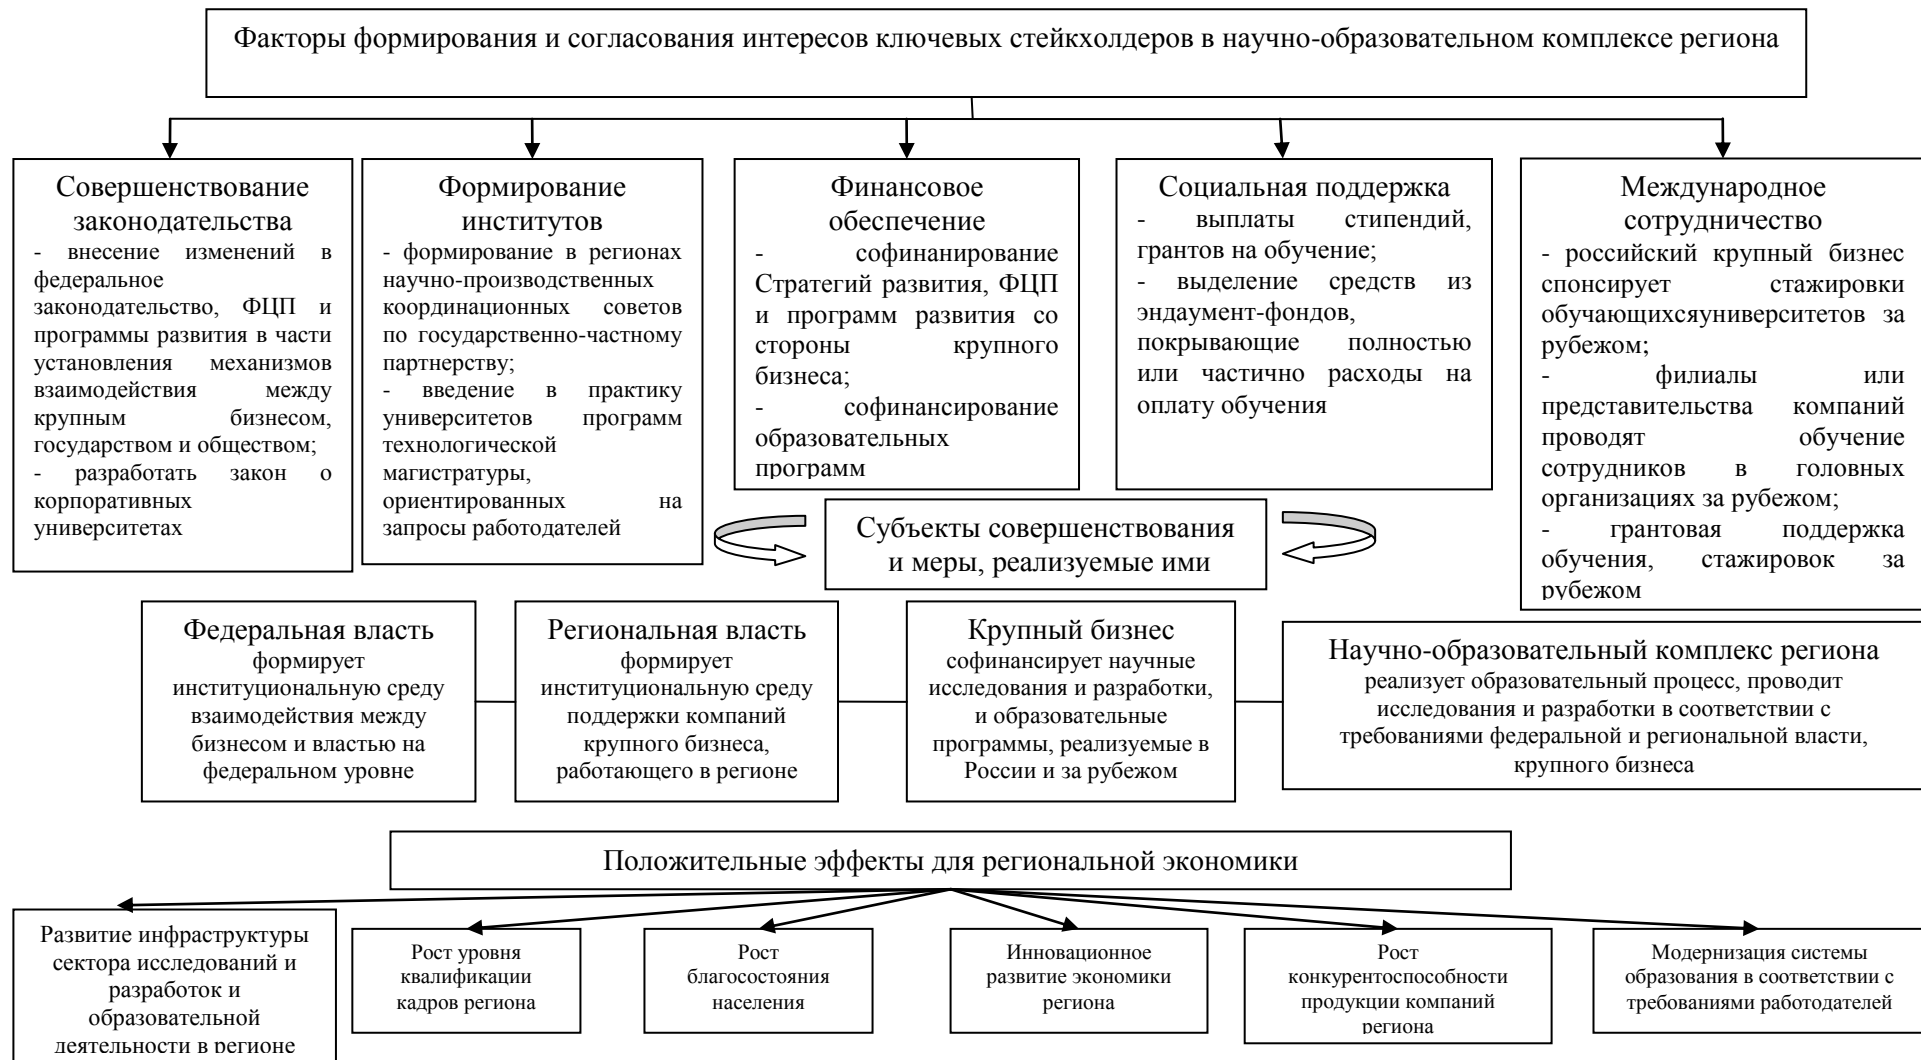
Факторы формирования и согласования интересов ключевых стейкхолдеров в научно-образовательном комплексе региона

Совершенствование законодательства
- внесение изменений в федеральное законодательство, ФЦП и программы развития в части установления механизмов взаимодействия между крупным бизнесом, государством и обществом;
- разработать закон о корпоративных университетах

Формирование институтов
- формирование в регионах научно-производственных координационных советов по государственно-частному партнерству;
- введение в практику университетов программ технологической магистратуры, ориентированных на запросы работодателей

Финансовое обеспечение
- софинанирование Стратегий развития, ФЦП и программ развития со стороны крупного бизнеса;
- софинансирование образовательных программ

Социальная поддержка
- выплаты стипендий, грантов на обучение;
- выделение средств из эндаумент-фондов, покрывающие полностью или частично расходы на оплату обучения

Международное сотрудничество
- российский крупный бизнес спонсирует стажировки обучающихсяуниверситетов за рубежом;
- филиалы или представительства компаний проводят обучение сотрудников в головных организациях за рубежом;
- грантовая поддержка обучения, стажировок за рубежом

Субъекты совершенствования и меры, реализуемые ими

Федеральная власть
формирует институциональную среду взаимодействия между бизнесом и властью на федеральном уровне

Региональная власть
формирует институциональную среду поддержки компаний крупного бизнеса, работающего в регионе

Крупный бизнес
софинансирует научные исследования и разработки, и образовательные программы, реализуемые в России и за рубежом

Научно-образовательный комплекс региона
реализует образовательный процесс, проводит исследования и разработки в соответствии с требованиями федеральной и региональной власти, крупного бизнеса

Положительные эффекты для региональной экономики

Развитие инфраструктуры сектора исследований и разработок и образовательной деятельности в регионе

Рост уровня квалификации кадров региона

Рост благосостояния населения

Инновационное развитие экономики региона

Рост конкурентоспособности продукции компаний региона

Модернизация системы образования в соответствии с требованиями работодателей